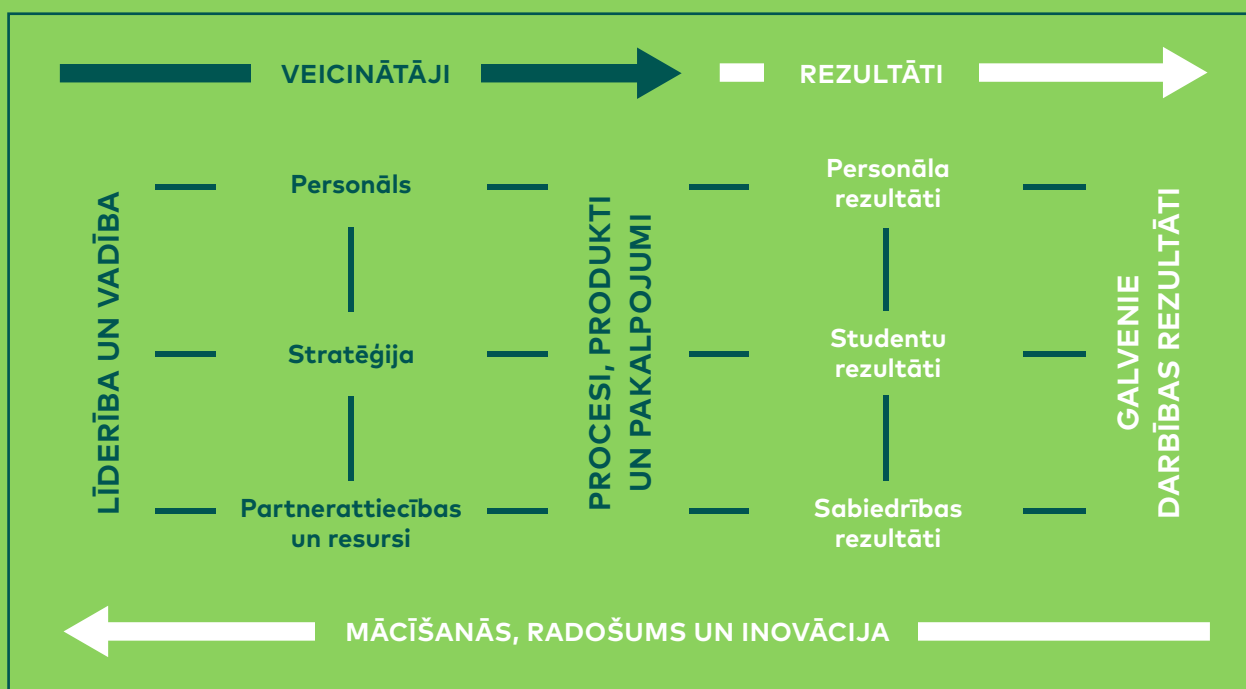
VEICINĀTĀJI

REZULTĀTI

LĪDERĪBA UN VADĪBA

Personāls

Stratēģija

Partnerattiecības un resursi

PROCESI, PRODUKTI UN PAKALPOJUMI

Personāla rezultāti

Studentu rezultāti

Sabiedrības rezultāti

GALVENIE DARBĪBAS REZULTĀTI

MĀCĪŠANĀS, RADOŠUMS UN INOVĀCIJA